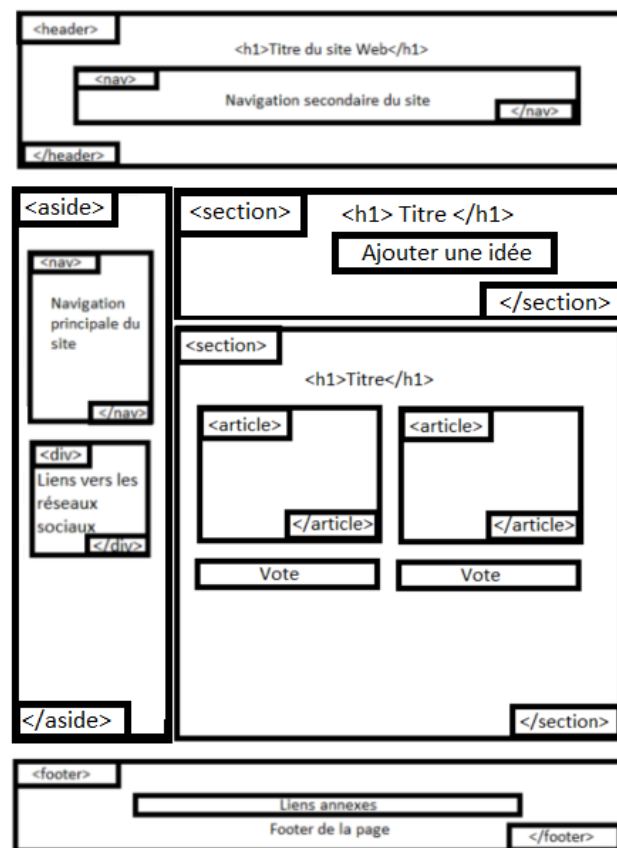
<header>

<h1>Titre du site Web</h1>

<nav>

Navigation secondaire du site

</nav>

</header>

<aside>

<nav>

Navigation principale du site

</nav>

<div>

Liens vers les réseaux sociaux

</div>

</aside>

<section>

<h1> Titre </h1>

Ajouter une idée

</section>

<section>

<h1>Titre</h1>

<article>

</article>

<article>

</article>

Vote

Vote

</section>

<footer>

Liens annexes

Footer de la page

</footer>